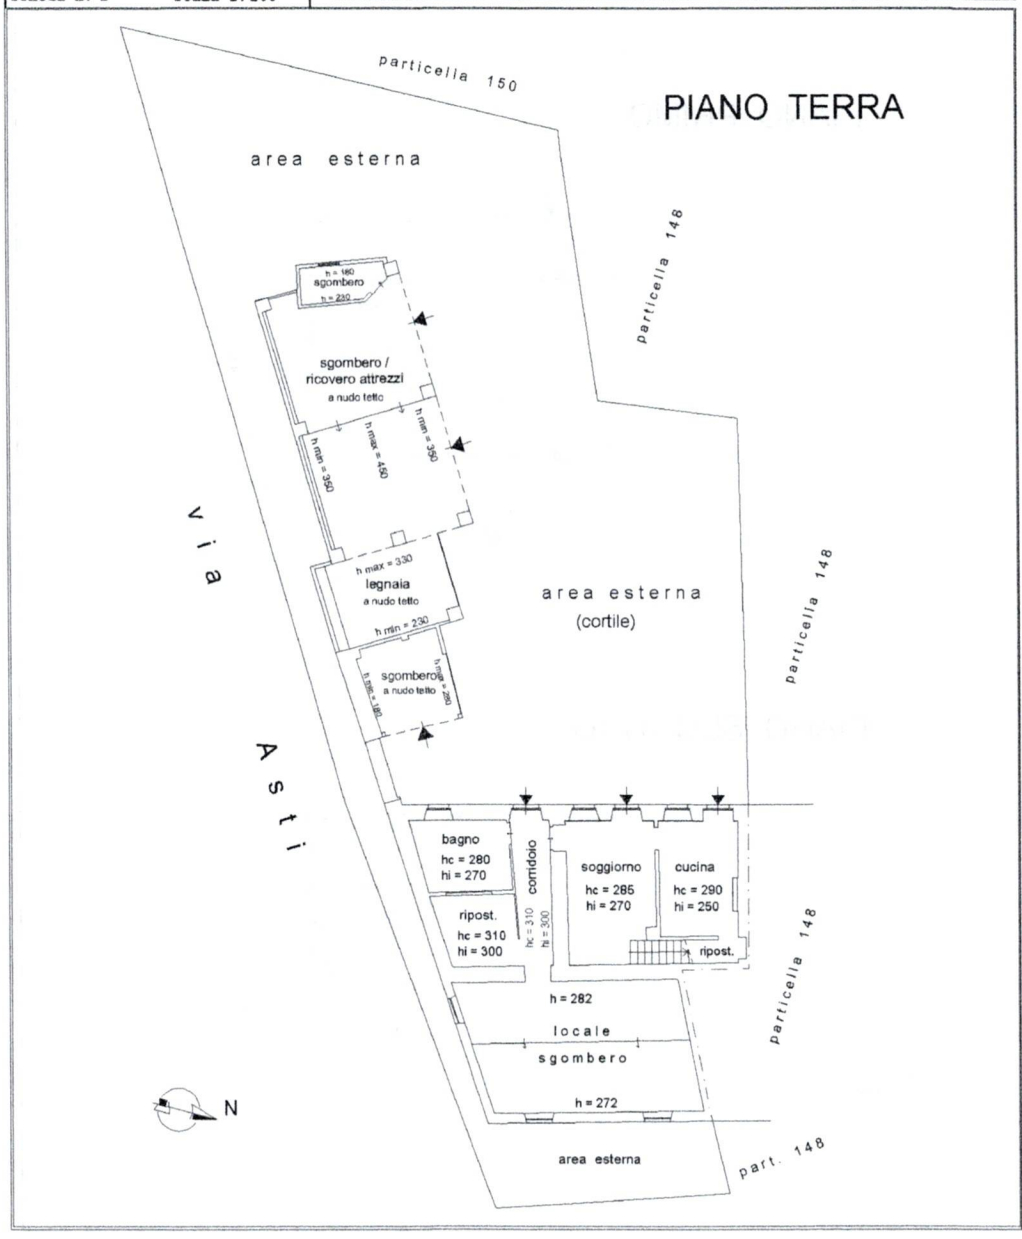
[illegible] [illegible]

particella 150

PIANO TERRA

area esterna

particella 148

h = 180
sgombero
h = 230

sgombero /
ricovero attrezzi
a nudo tetto

h min = 350
h max = 450
h min = 350

via

h max = 330
legnaia
a nudo tetto
h min = 230

area esterna
(cortile)

particella 148

sgombero
a nudo tetto
h min = 180
h max = 280

Asti

bagno
hc = 280
hi = 270

corridoio
hc = 310
hi = 300

soggiorno
hc = 285
hi = 270

cucina
hc = 290
hi = 250

ripost.
hc = 310
hi = 300

ripost.

particella 148

h = 282

locale
sgombero

h = 272

N

area esterna

part. 148